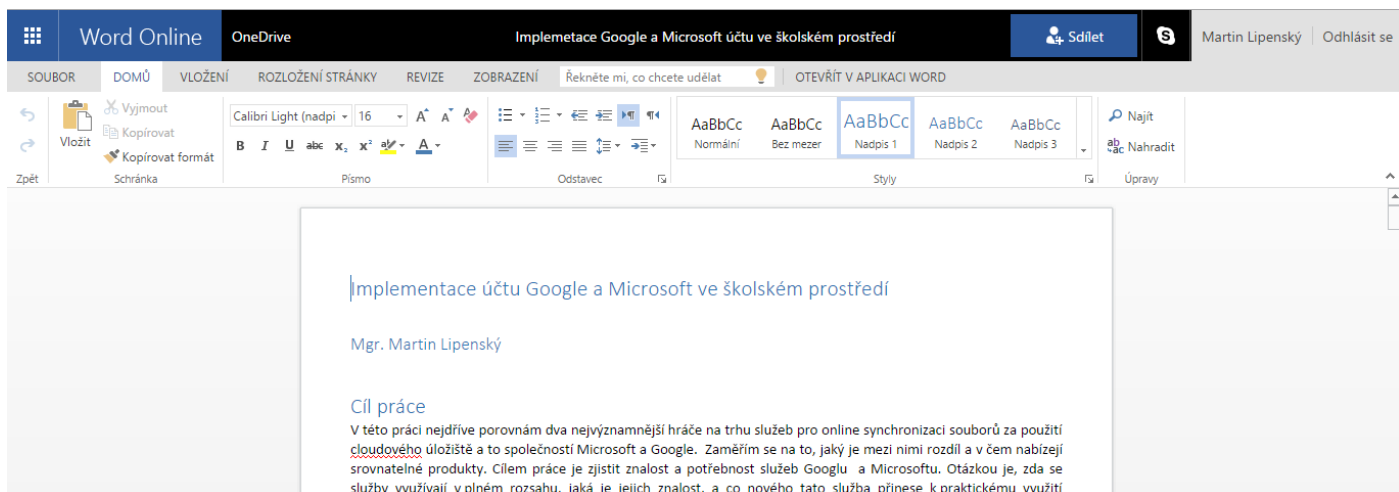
Word Online OneDrive Implemetace Google a Microsoft účtu ve školském prostředí Sdílet Martin Lipenský Odhlásit se

SOUBOR DOMŮ VLOŽENÍ ROZLOŽENÍ STRÁNKY REVIZE ZOBRAZENÍ Řekněte mi, co chcete udělat OTEVŘÍT V APLIKACI WORD

Vložit Vyjmout Kopírovat Kopírovat formát
Zpět Schránka
Calibri Light (nadpi 16
B I U abc $x_2$ $x^2$ A
Písmo
Odstavec
AaBbCc Normální AaBbCc Bez mezer AaBbCc Nadpis 1 AaBbCc Nadpis 2 AaBbCc Nadpis 3
Styly
Najít Nahradit
Úpravy

Implementace účtu Google a Microsoft ve školském prostředí

Mgr. Martin Lipenský

Cíl práce

V této práci nejdříve porovnám dva nejvýznamnější hráče na trhu služeb pro online synchronizaci souborů za použití cloudového úložiště a to společností Microsoft a Google. Zaměřím se na to, jaký je mezi nimi rozdíl a v čem nabízejí srovnatelné produkty. Cílem práce je zjistit znalost a potřebnost služeb Googlu a Microsoftu. Otázkou je, zda se služby využívají v plném rozsahu, jaká je jejich znalost, a co nového tato služba přinese k praktickému využití